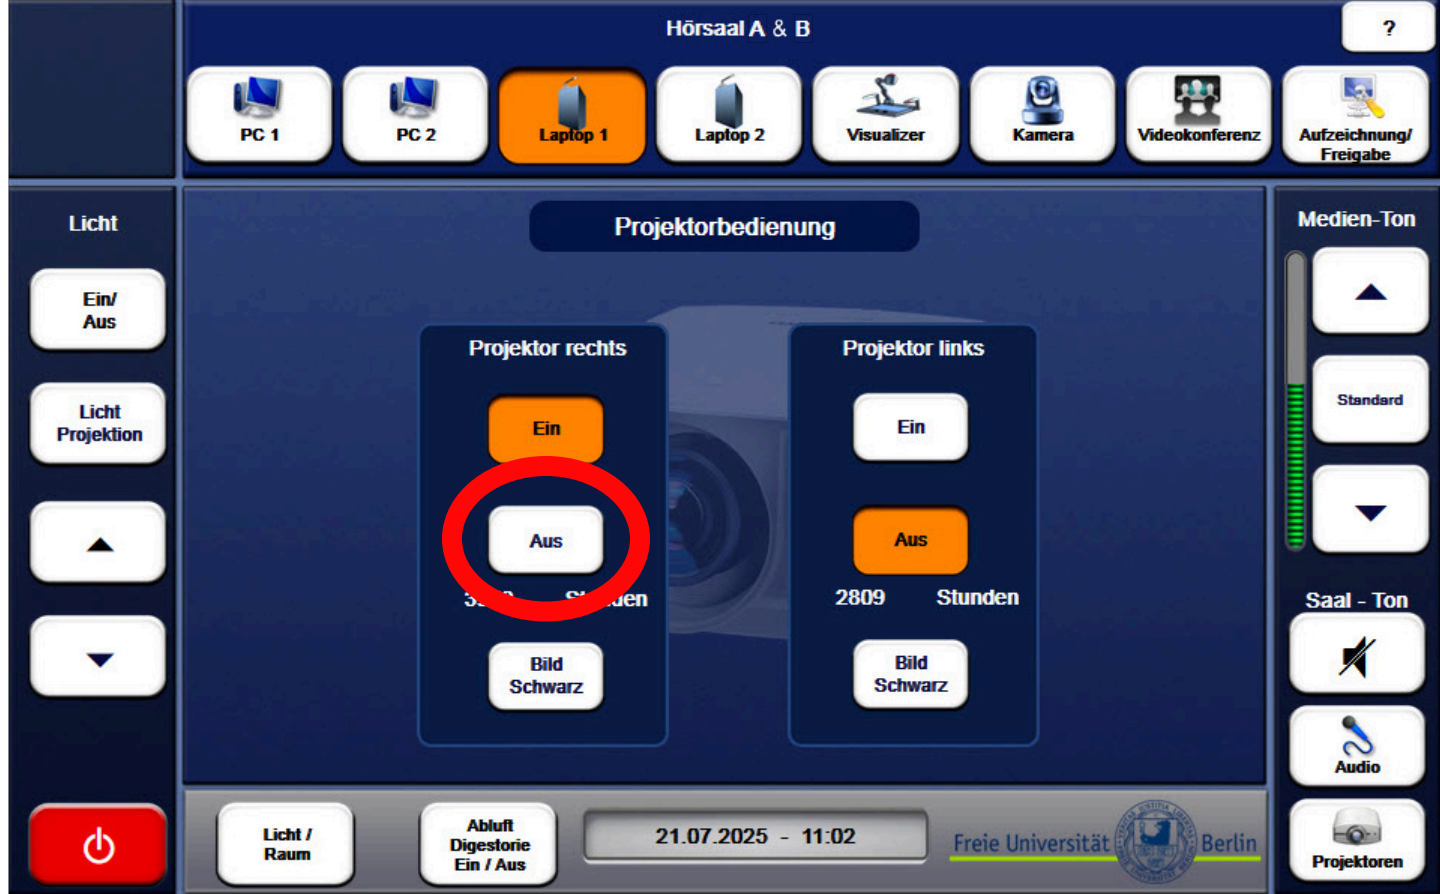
Hörsaal A & B

?

PC 1

PC 2

Laptop 1

Laptop 2

Visualizer

Kamera

Videokonferenz

Aufzeichnung/ Freigabe

Licht

Ein/ Aus

Licht Projektion

Projektorbedienung

Projektor rechts

Ein

Aus

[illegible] St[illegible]den

Bild Schwarz

Projektor links

Ein

Aus

2809 Stunden

Bild Schwarz

Medien-Ton

Standard

Saal - Ton

Audio

Projektoren

Licht / Raum

Abluft Digestorie Ein / Aus

21.07.2025 - 11:02

Freie Universität Berlin